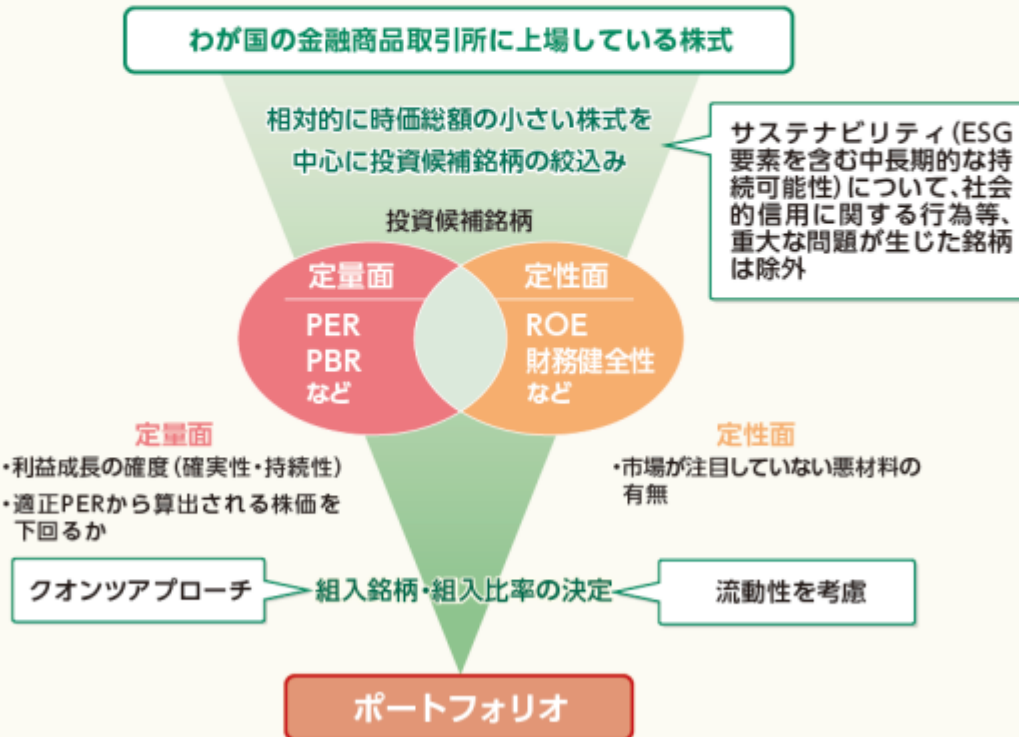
わが国の金融商品取引所に上場している株式

相対的に時価総額の小さい株式を中心に投資候補銘柄の絞込み

サステナビリティ(ESG要素を含む中長期的な持続可能性)について、社会的信用に関する行為等、重大な問題が生じた銘柄は除外

投資候補銘柄

定量面
PER
PBR
など

定性面
ROE
財務健全性
など

定量面
・利益成長の確度(確実性・持続性)
・適正PERから算出される株価を下回るか

定性面
・市場が注目していない悪材料の有無

クオンツアプローチ

組入銘柄・組入比率の決定

流動性を考慮

ポートフォリオ